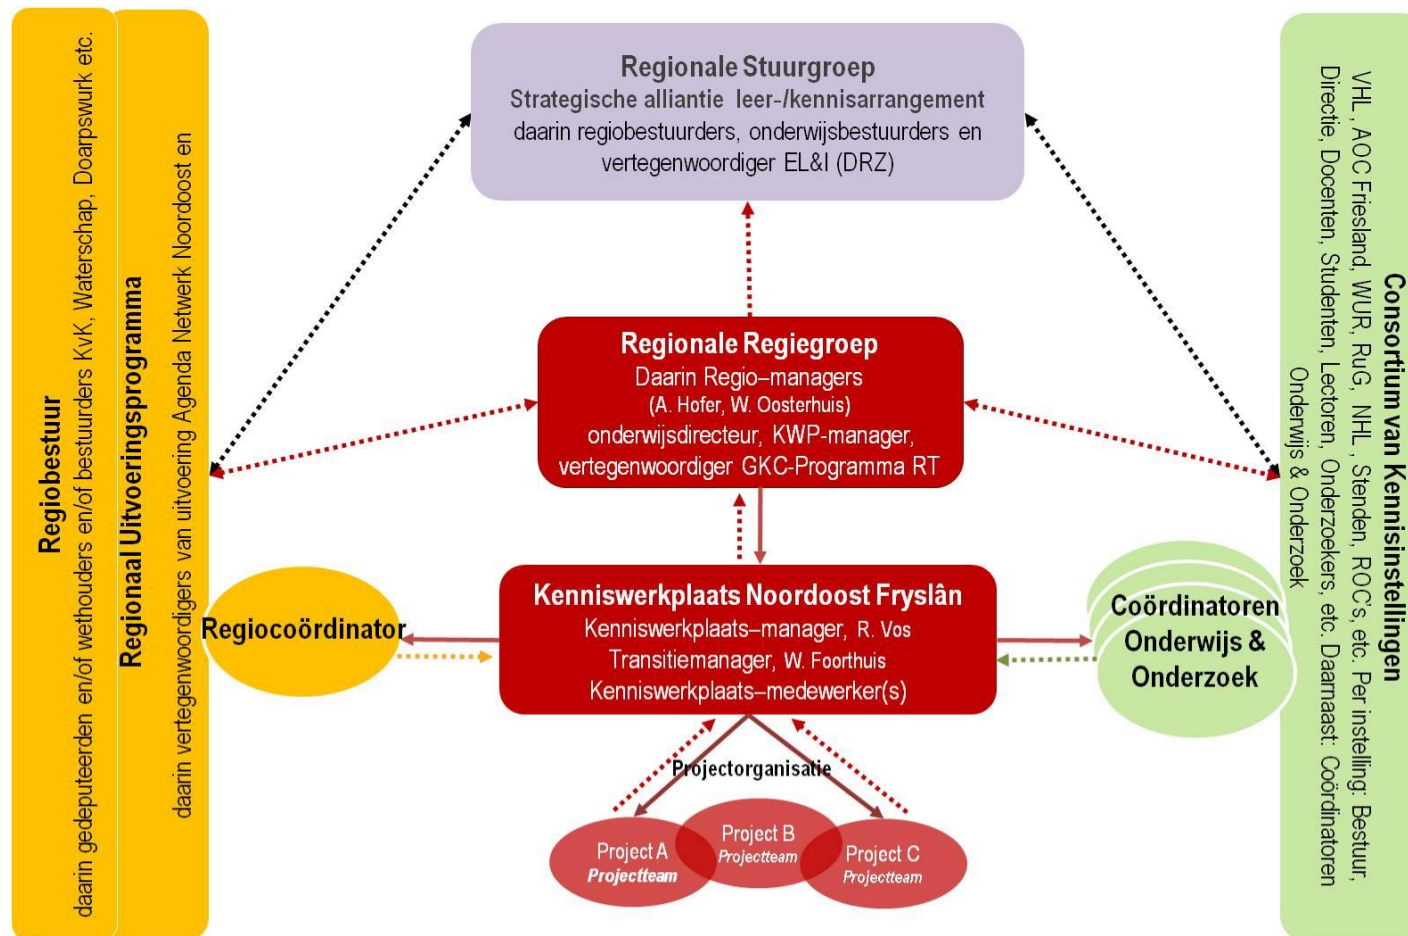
Regiobestuur
daarin gedeputeerden en/of wethouders en/of bestuurders KvK, Waterschap, Doarpswurk etc.

Regionaal Uitvoeringsprogramma
daarin vertegenwoordigers van uitvoering Agenda Netwerk Noordoost en

Regionale Stuurgroep
Strategische alliantie leer-/kennisarrangement
daarin regiobestuurders, onderwijsbestuurders en vertegenwoordiger EL&I (DRZ)

Regionale Regiegroep
Daarin Regio–managers
(A. Hofer, W. Oosterhuis)
onderwijsdirecteur, KWP-manager, vertegenwoordiger GKC-Programma RT

Regiocoördinator

Kenniswerkplaats Noordoost Fryslân
Kenniswerkplaats–manager, R. Vos
Transitiemanager, W. Foorthuis
Kenniswerkplaats–medewerker(s)

Coördinatoren Onderwijs & Onderzoek

Projectorganisatie

Project A
Projectteam

Project B
Projectteam

Project C
Projectteam

Consortium van Kennisinstellingen
VHL, AOC Friesland, WUR, RuG, NHL, Stenden, ROC's, etc. Per instelling: Bestuur, Directie, Docenten, Studenten, Lectoren, Onderzoekers, etc. Daarnaast: Coördinatoren Onderwijs & Onderzoek